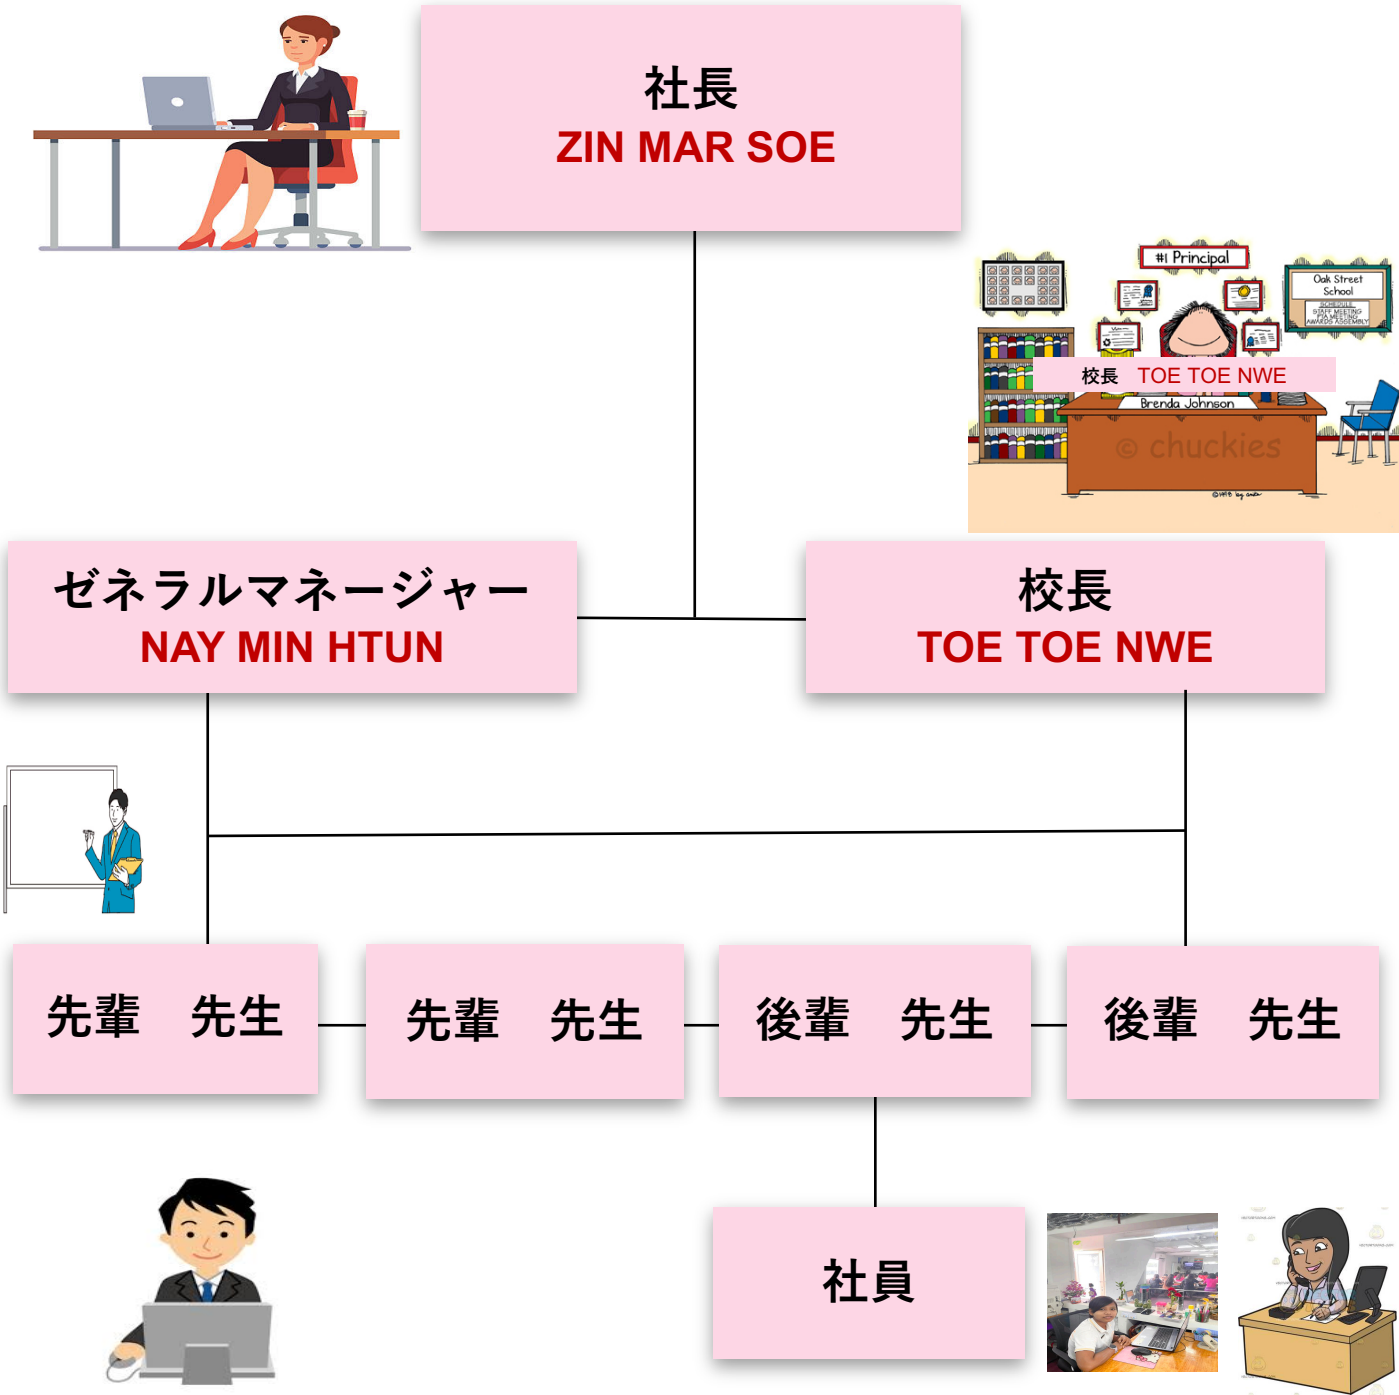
社長
ZIN MAR SOE

#1 Principal
Oak Street School
SCHEDULE
STAFF MEETING
PTA MEETING
AWARDS ASSEMBLY
校長　TOE TOE NWE
Brenda Johnson
© chuckies

ゼネラルマネージャー
NAY MIN HTUN

校長
TOE TOE NWE

先輩　先生

先輩　先生

後輩　先生

後輩　先生

社員